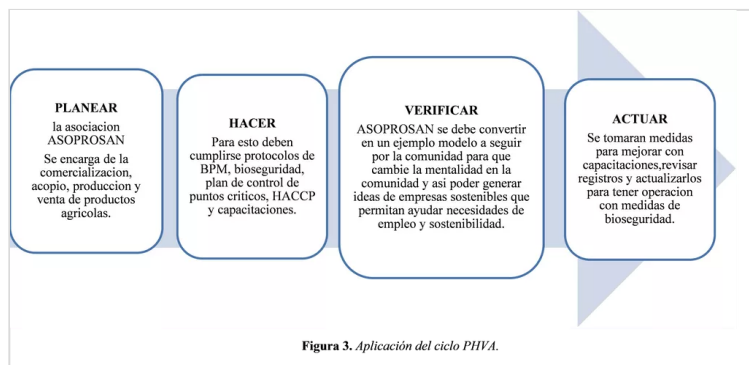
PLANEAR
la asociacion ASOPROSAN
Se encarga de la comercializacion, acopio, produccion y venta de productos agricolas.

HACER
Para esto deben cumplirse protocolos de BPM, bioseguridad, plan de control de puntos criticos, HACCP y capacitaciones.

VERIFICAR
ASOPROSAN se debe convertir en un ejemplo modelo a seguir por la comunidad para que cambie la mentalidad en la comunidad y asi poder generar ideas de empresas sostenibles que permitan ayudar necesidades de empleo y sostenibilidad.

ACTUAR
Se tomaran medidas para mejorar con capacitaciones,revisar registros y actualizarlos para tener operacion con medidas de bioseguridad.

Figura 3. Aplicación del ciclo PHVA.